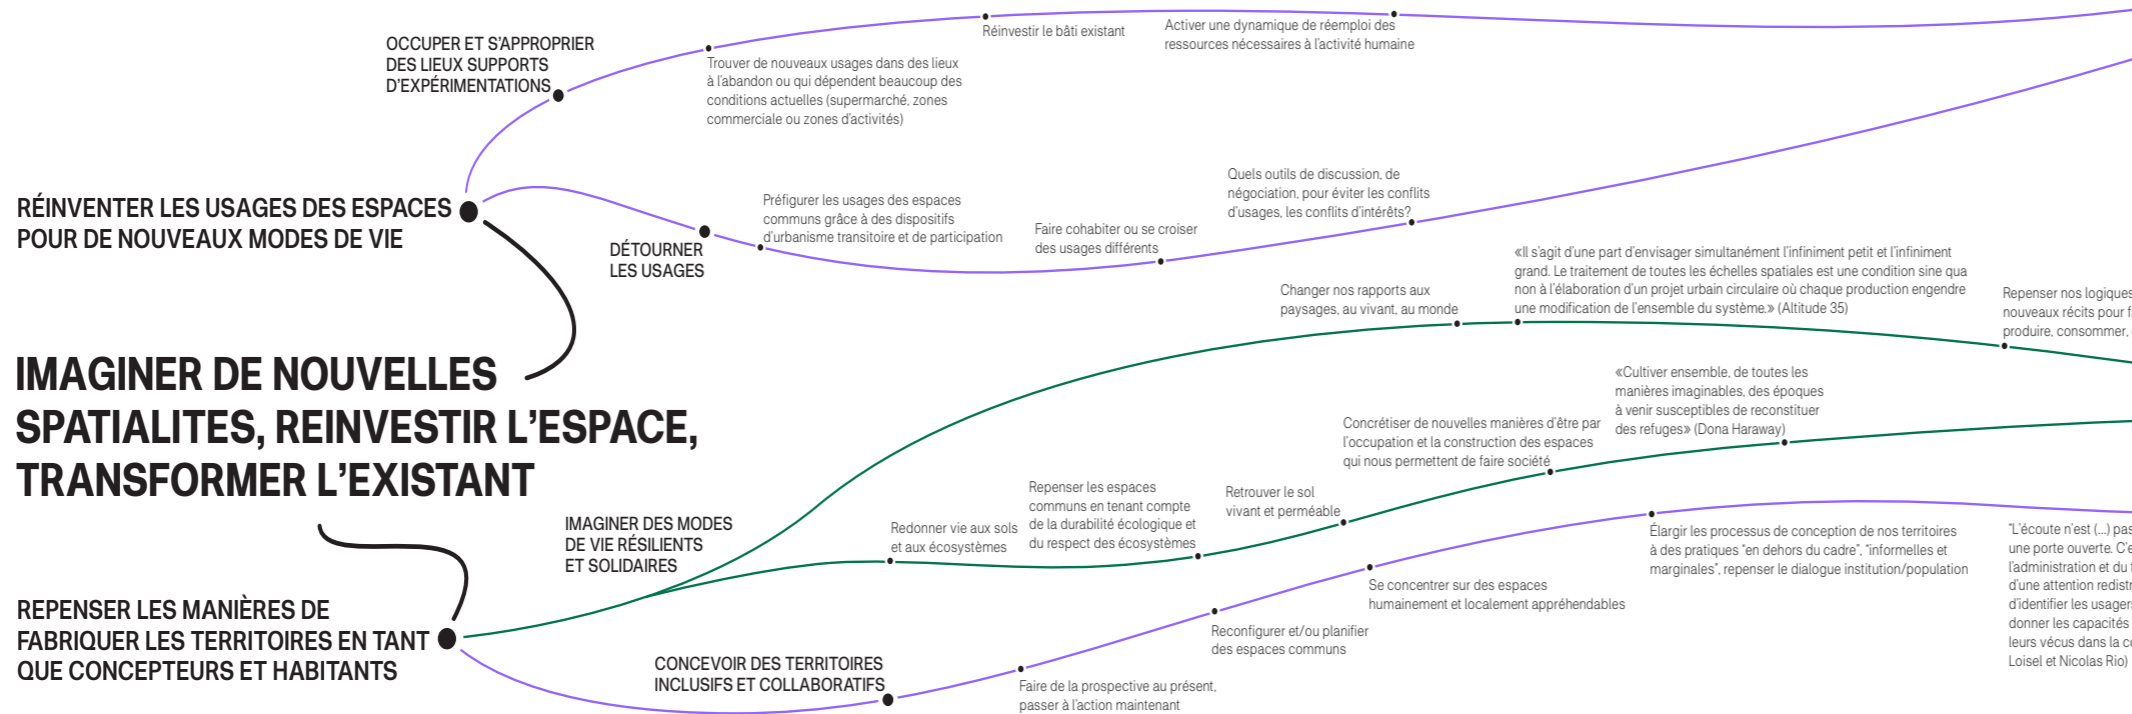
IMAGINER DE NOUVELLES SPATIALITES, REINVESTIR L'ESPACE, TRANSFORMER L'EXISTANT

RÉINVENTER LES USAGES DES ESPACES POUR DE NOUVEAUX MODES DE VIE

OCCUPER ET S'APPROPRIER DES LIEUX SUPPORTS D'EXPÉRIMENTATIONS

Trouver de nouveaux usages dans des lieux à l'abandon ou qui dépendent beaucoup des conditions actuelles (supermarché, zones commerciale ou zones d'activités)

Réinvestir le bâti existant

Activer une dynamique de réemploi des ressources nécessaires à l'activité humaine

DÉTOURNER LES USAGES

Préfigurer les usages des espaces communs grâce à des dispositifs d'urbanisme transitoire et de participation

Faire cohabiter ou se croiser des usages différents

Quels outils de discussion, de négociation, pour éviter les conflits d'usages, les conflits d'intérêts?

REPENSER LES MANIÈRES DE FABRIQUER LES TERRITOIRES EN TANT QUE CONCEPTEURS ET HABITANTS

IMAGINER DES MODES DE VIE RÉSILIENTS ET SOLIDAIRES

Changer nos rapports aux paysages, au vivant, au monde

«Il s'agit d'une part d'envisager simultanément l'infiniment petit et l'infiniment grand. Le traitement de toutes les échelles spatiales est une condition sine qua non à l'élaboration d'un projet urbain circulaire où chaque production engendre une modification de l'ensemble du système.» (Altitude 35)

Repenser nos logiques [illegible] nouveaux récits pour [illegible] produire, consommer, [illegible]

Redonner vie aux sols et aux écosystèmes

Repenser les espaces communs en tenant compte de la durabilité écologique et du respect des écosystèmes

Retrouver le sol vivant et perméable

Concrétiser de nouvelles manières d'être par l'occupation et la construction des espaces qui nous permettent de faire société

«Cultiver ensemble, de toutes les manières imaginables, des époques à venir susceptibles de reconstituer des refuges» (Dona Haraway)

CONCEVOIR DES TERRITOIRES INCLUSIFS ET COLLABORATIFS

Faire de la prospective au présent, passer à l'action maintenant

Reconfigurer et/ou planifier des espaces communs

Se concentrer sur des espaces humainement et localement appréhendables

Élargir les processus de conception de nos territoires à des pratiques "en dehors du cadre", "informelles et marginales", repenser le dialogue institution/population

"L'écoute n'est (...) pas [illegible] une porte ouverte. C'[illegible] l'administration et du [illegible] d'une attention redistr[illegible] d'identifier les usagers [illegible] donner les capacités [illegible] leurs vécus dans la c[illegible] Loisel et Nicolas Rio)